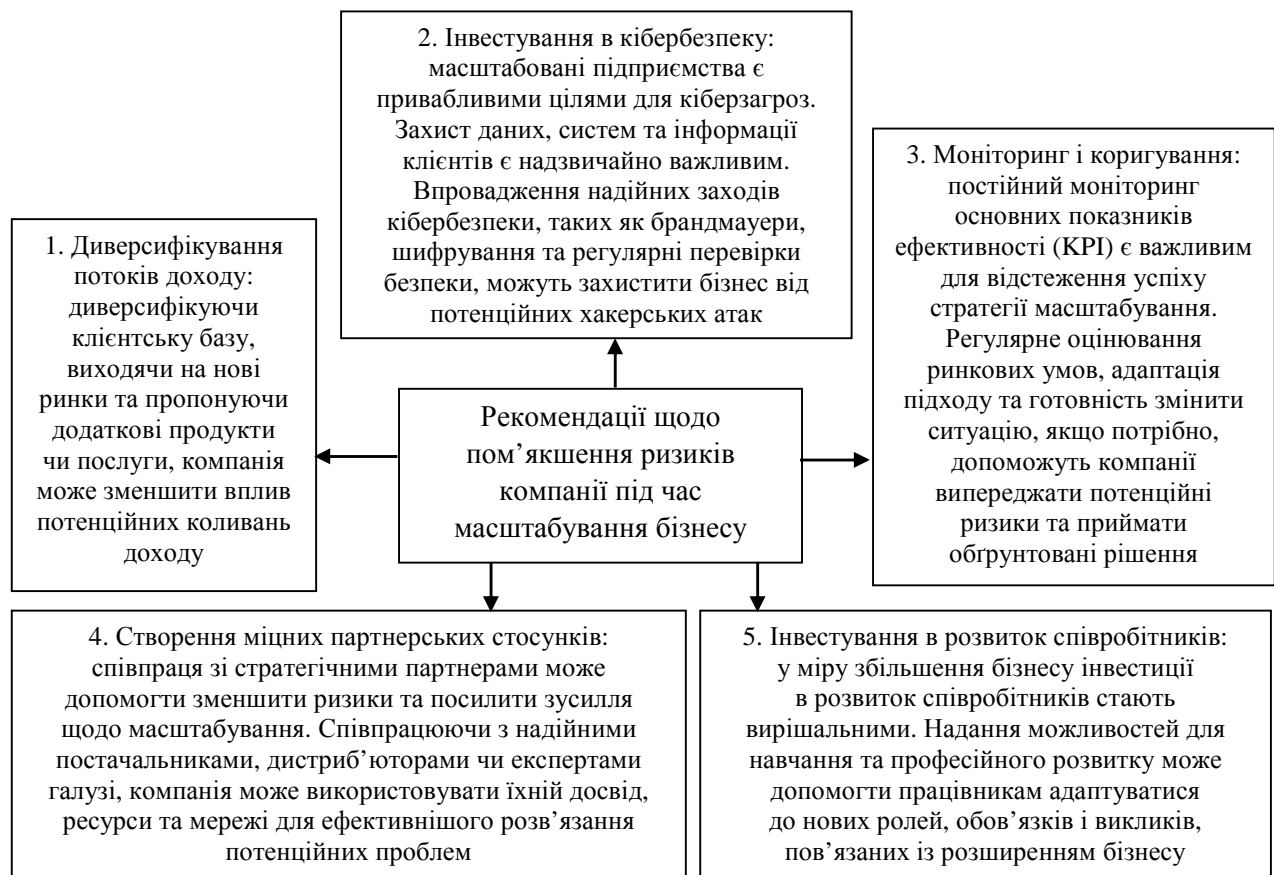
2. Інвестування в кібербезпеку: масштабовані підприємства є привабливими цілями для кіберзагроз. Захист даних, систем та інформації клієнтів є надзвичайно важливим. Впровадження надійних заходів кібербезпеки, таких як брандмауери, шифрування та регулярні перевірки безпеки, можуть захистити бізнес від потенційних хакерських атак

1. Диверсифікування потоків доходу: диверсифікуючи клієнтську базу, виходячи на нові ринки та пропонуючи додаткові продукти чи послуги, компанія може зменшити вплив потенційних коливань доходу

Рекомендації щодо пом’якшення ризиків компанії під час масштабування бізнесу

3. Моніторинг і коригування: постійний моніторинг основних показників ефективності (KPI) є важливим для відстеження успіху стратегії масштабування. Регулярне оцінювання ринкових умов, адаптація підходу та готовність змінити ситуацію, якщо потрібно, допоможуть компанії випереджати потенційні ризики та приймати обґрунтовані рішення

4. Створення міцних партнерських стосунків: співпраця зі стратегічними партнерами може допомогти зменшити ризики та посилити зусилля щодо масштабування. Співпрацюючи з надійними постачальниками, дистриб’юторами чи експертами галузі, компанія може використовувати їхній досвід, ресурси та мережі для ефективнішого розв’язання потенційних проблем

5. Інвестування в розвиток співробітників: у міру збільшення бізнесу інвестиції в розвиток співробітників стають вирішальними. Надання можливостей для навчання та професійного розвитку може допомогти працівникам адаптуватися до нових ролей, обов’язків і викликів, пов’язаних із розширенням бізнесу